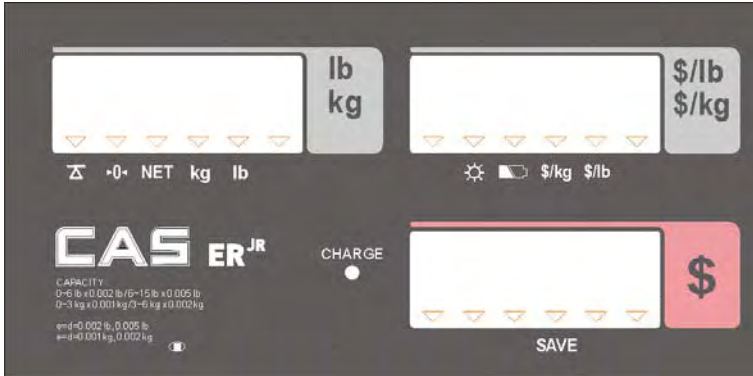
lb
kg

$/lb
$/kg

▸0◂ NET kg lb

$/kg $/lb

CAS ER JR

CHARGE

$

CAPACITY
0~6 lb x 0.002 lb/6~15 lb x 0.005 lb
0~3 kg x 0.001 kg/3~6 kg x 0.002 kg

e=d=0.002 lb, 0.005 lb
e=d=0.001 kg, 0.002 kg

SAVE